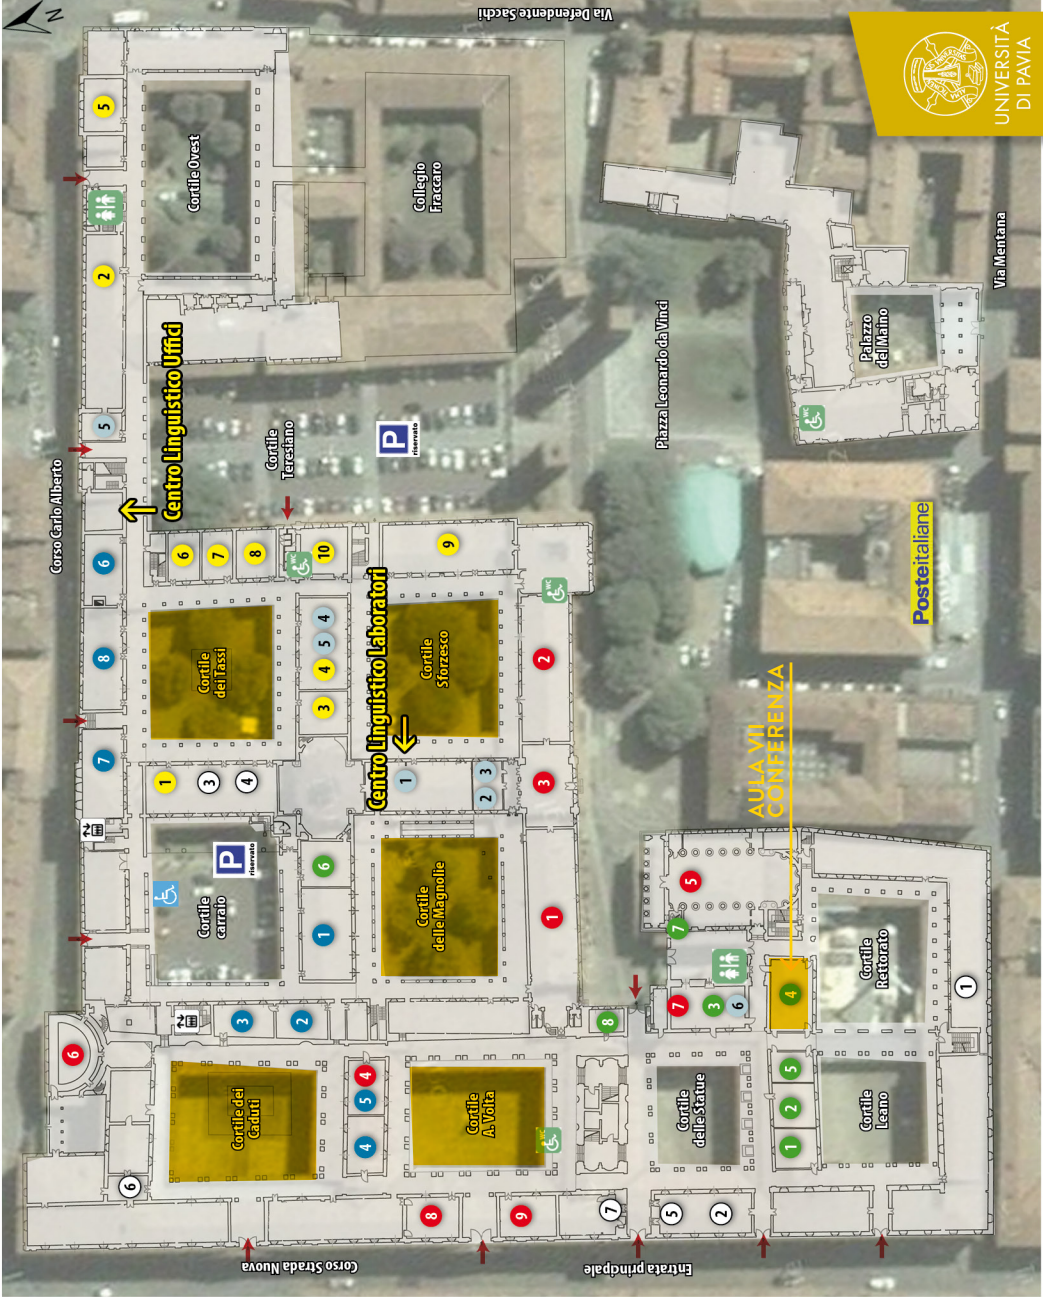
UNIVERSITÀ DI PAVIA

Via Defendente Sacchi

Via Mentana

Corso Carlo Alberto

Corso Strada Nuova

Entrata principale

Cortile Ovest

Collegio Fraccaro

Palazzo del Maino

Piazza Leonardo da Vinci

Cortile Teresiano

riservato

Centro Linguistico Uffici

Centro Linguistico Laboratori

Cortile dei Tassi

Cortile Sforzesco

Cortile carraio

riservato

Cortile delle Magnolie

Cortile dei Caduti

Cortile A. Volta

Cortile delle Statue

Cortile Leano

Cortile Rettorato

Posteitaliane

AULA VII CONFERENZA

5
2
5
6
8
7
6
7
8
10
9
4
5
4
3
2
1
3
4
1
2
3
3
2
1
1
6
1
3
2
6
4
5
4
5
4
8
9
7
5
2
1
7
8
7
3
6
4
5
2
1
5
1
6
9
8
7
2
1